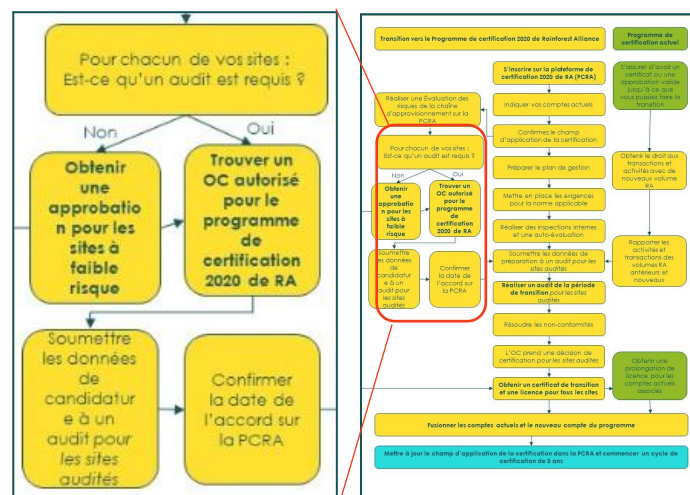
Pour chacun de vos sites : Est-ce qu'un audit est requis ?

Non

Oui

Obtenir une approbation pour les sites à faible risque

Trouver un OC autorisé pour le programme de certification 2020 de RA

Soumettre les données de candidature à un audit pour les sites audités

Confirmer la date de l'accord sur la PCRA

Transition vers le Programme de certification 2020 de Rainforest Alliance

Programme de certification actuel

S'inscrire sur la plateforme de certification 2020 de RA (PCRA)

S'assurer d'avoir un certificat ou une approbation valide jusqu'à ce que vous puissiez faire la transition

Réaliser une Évaluation des risques de la chaîne d'approvisionnement sur la PCRA

Indiquer vos comptes actuels

Confirmez le champ d'application de la certification

Pour chacun de vos sites : Est-ce qu'un audit est requis ?

Non

Oui

Obtenir une approbation pour les sites à faible risque

Trouver un OC autorisé pour le programme de certification 2020 de RA

Préparer le plan de gestion

Obtenir le droit aux transactions et activités avec le nouveau volume RA

Mettre en place les exigences pour la norme applicable

Réaliser des inspections internes et une auto-évaluation

Soumettre les données de candidature à un audit pour les sites audités

Confirmer la date de l'accord sur la PCRA

Soumettre les données de préparation à un audit pour les sites audités

Rapporter les activités et transactions des volumes RA antérieurs et nouveaux

Réaliser un audit de la période de transition pour les sites audités

Résoudre les non-conformités

L'OC prend une décision de certification pour les sites audités

Obtenir une prolongation de licence pour les comptes actuels associés

Obtenir un certificat de transition et une licence pour tous les sites

Fusionner les comptes actuels et le nouveau compte du programme

Mettre à jour le champ d'application de la certification dans la PCRA et commencer un cycle de certification de 3 ans